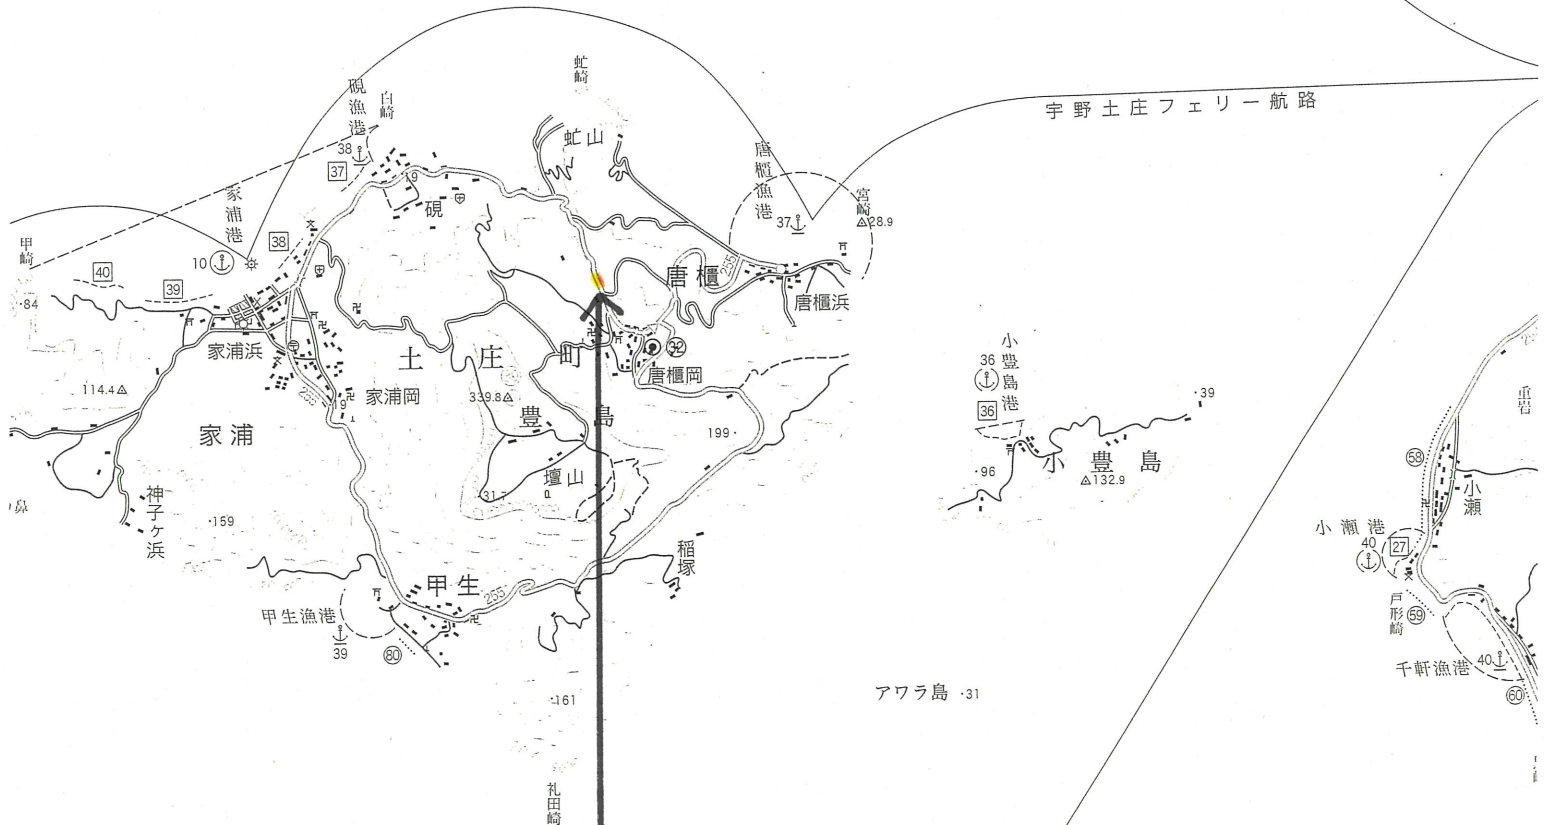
宇野土庄フェリー航路

虻崎
虻山
硯漁港
白崎
38
37
家浦港
10
38
硯
唐櫃漁港
37
寄崎
28.9
甲崎
40
39
.84
唐櫃
255
唐櫃浜
家浦浜
土
庄
町
32
唐櫃岡
114.4
家浦岡
339.8
豊
島
199
家浦
壇山
31.7
神子ケ浜
.159
稲塚
甲生
255
甲生漁港
39
80
.161
礼田崎

小豊島港
36
36
.39
.96
小
豊
島
132.9
アワラ島 .31
58
小瀬
小瀬港
40
27
戸形崎
59
千軒漁港
40
60